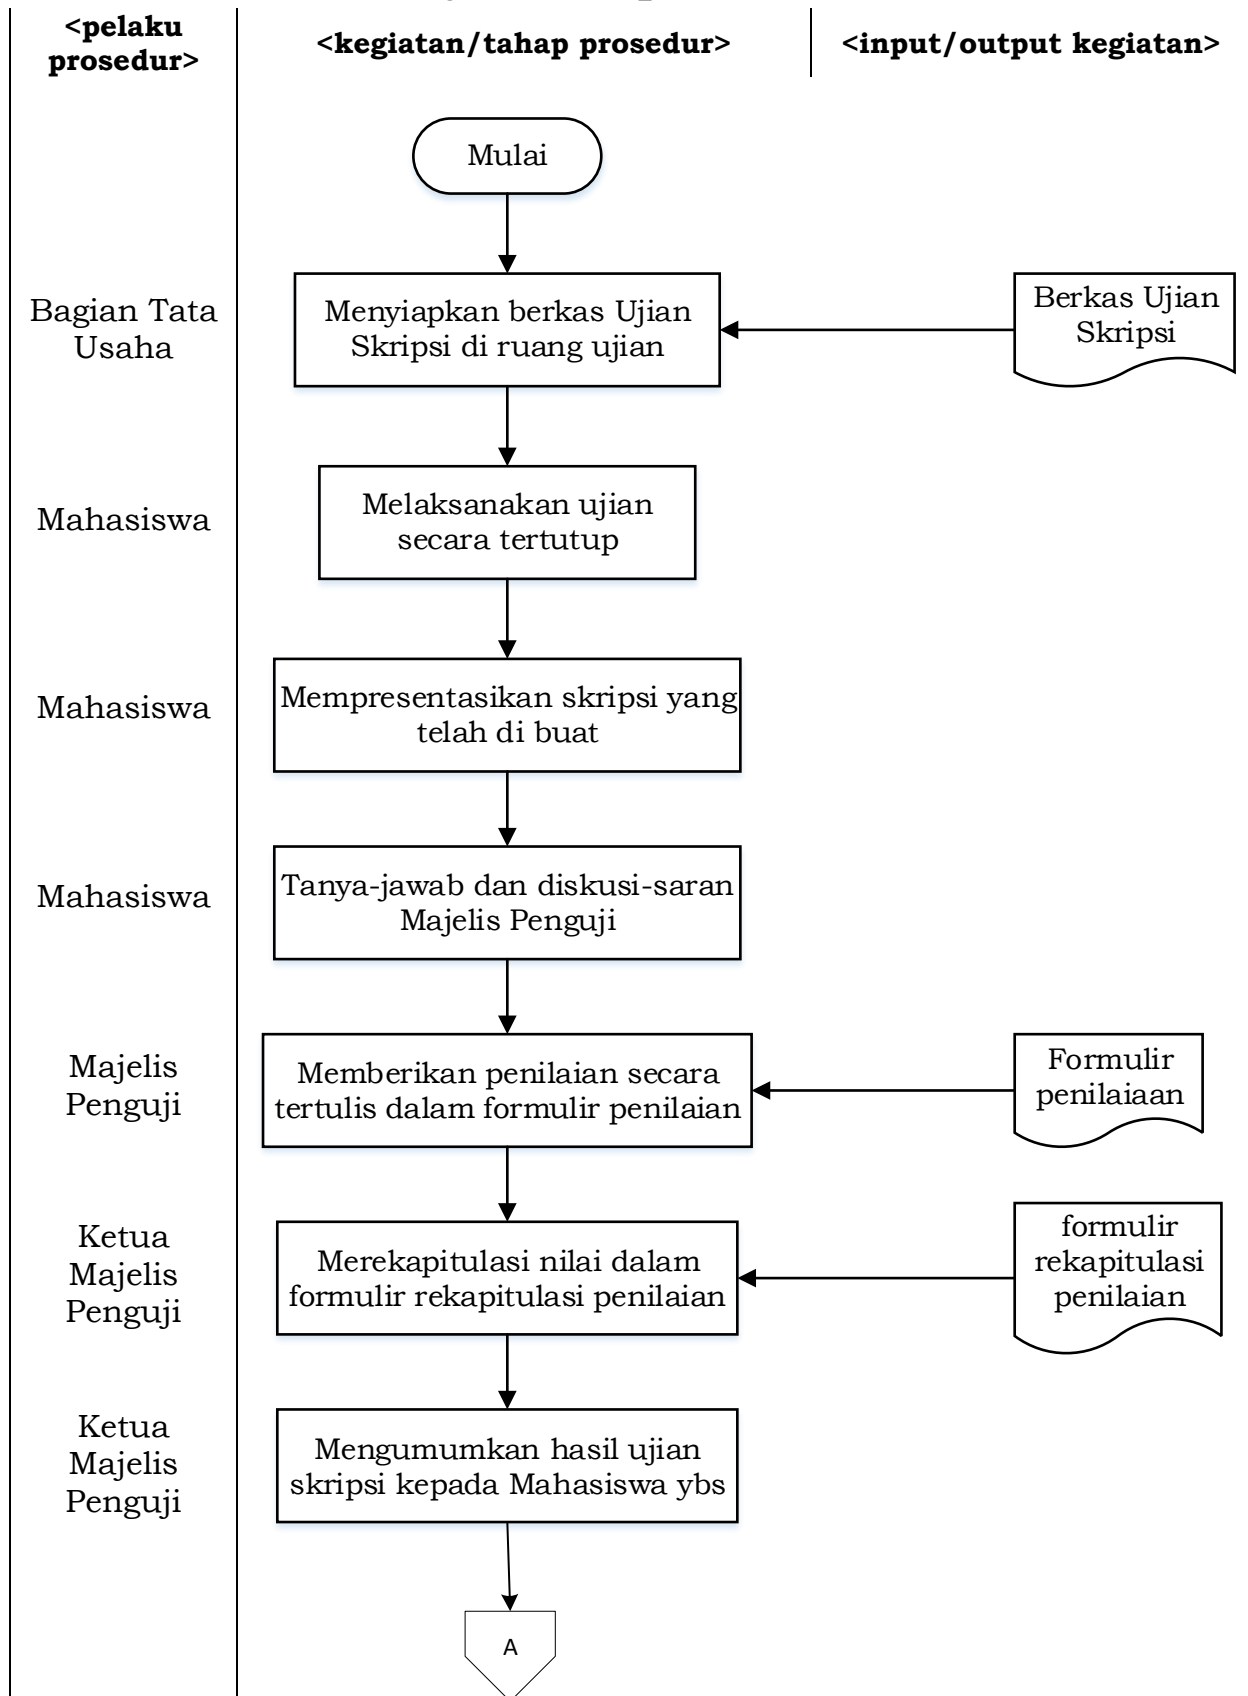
| <pelaku prosedur> | <kegiatan/tahap prosedur> | <input/output kegiatan> |
|---|---|---|
| | Mulai | |
| Bagian Tata Usaha | Menyiapkan berkas Ujian Skripsi di ruang ujian | Berkas Ujian Skripsi |
| Mahasiswa | Melaksanakan ujian secara tertutup | |
| Mahasiswa | Mempresentasikan skripsi yang telah di buat | |
| Mahasiswa | Tanya-jawab dan diskusi-saran Majelis Penguji | |
| Majelis Penguji | Memberikan penilaian secara tertulis dalam formulir penilaian | Formulir penilaiaan |
| Ketua Majelis Penguji | Merekapitulasi nilai dalam formulir rekapitulasi penilaian | formulir rekapitulasi penilaian |
| Ketua Majelis Penguji | Mengumumkan hasil ujian skripsi kepada Mahasiswa ybs | |
| | A | |